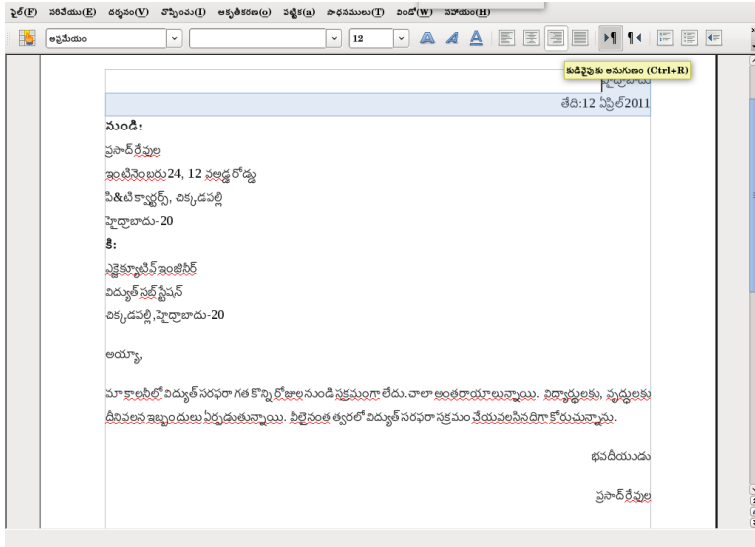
ఫైల్(F) సరిచేయు(E) దర్శనం(V) చొప్పించు(I) ఆకృతీకరణ(O) పట్టిక(a) సాధనములు(T) విండో(W) సహాయం(H)

అప్రమేయం

12

కుడివైపుకు అనుగుణం (Ctrl+R)

హైదరాబాదు

తేది:12 ఏప్రిల్2011

నుండి:

ప్రసాద్ రేవుల

ఇంటినెంబరు 24, 12 వఅడ్డ రోడ్డు

పి&టి క్వార్టర్స్, చిక్కడపల్లి

హైదరాబాదు-20

కి:

ఎక్జిక్యూటివ్ ఇంజినీర్

విద్యుత్ సబ్ స్టేషన్

చిక్కడపల్లి,హైదరాబాదు-20

అయ్యా,

మా కాలనీలో విద్యుత్ సరఫరా గత కొన్ని రోజులనుండి సక్రమంగా లేదు.చాలా అంతరాయాలున్నాయి. విద్యార్థులకు, వృద్ధులకు దీనివలన ఇబ్బందులు ఏర్పడుతున్నాయి. వీలైనంత త్వరలో విద్యుత్ సరఫరా సక్రమం చేయవలసినదిగా కోరుచున్నాను.

భవదీయుడు

ప్రసాద్ రేవుల